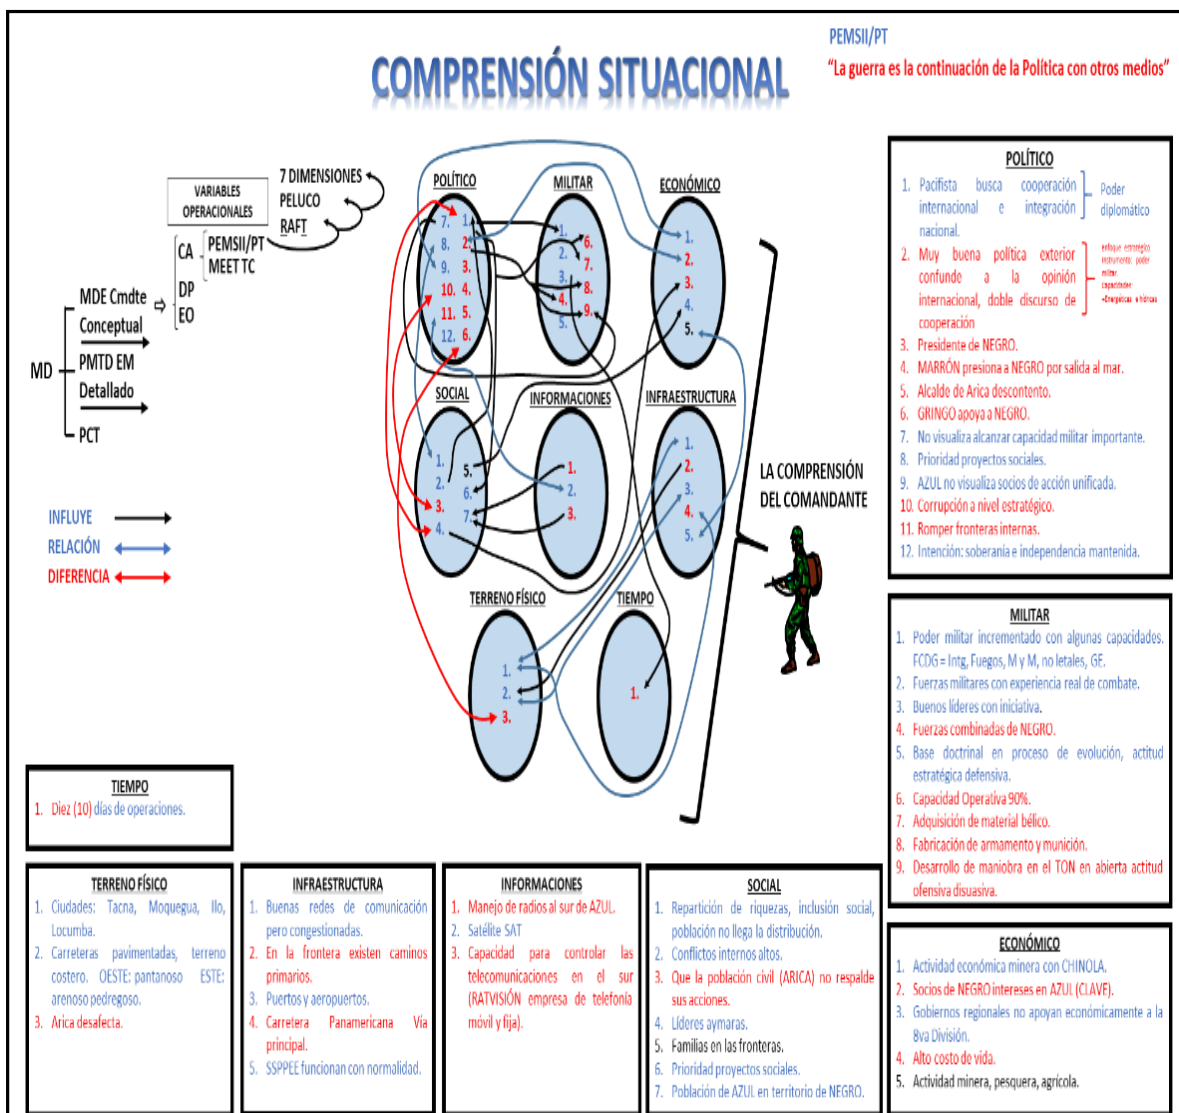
PEMSII/PT
"La guerra es la continuación de la Política con otros medios"

COMPRENSIÓN SITUACIONAL

VARIABLES OPERACIONALES
7 DIMENSIONES
PELUCO
RAFT
CA
PEMSII/PT
MEET TC
DP
EO
MDE Cmdte
Conceptual
MD
PMTD EM
Detallado
PCT

INFLUYE
RELACIÓN
DIFERENCIA

POLÍTICO
7. 1.
8. 2.
9. 3.
10. 4.
11. 5.
12. 6.

MILITAR
1. 6.
2. 7.
3. 8.
4. 9.
5.

ECONÓMICO
1.
2.
3.
4.
5.

SOCIAL
1. 5.
2. 6.
3. 7.
4.

INFORMACIONES
1.
2.
3.

INFRAESTRUCTURA
1.
2.
3.
4.
5.

TERRENO FÍSICO
1.
2.
3.

TIEMPO
1.

LA COMPRENSIÓN DEL COMANDANTE

POLÍTICO
1. Pacifista busca cooperación internacional e integración nacional. } Poder diplomático
2. Muy buena política exterior confunde a la opinión internacional, doble discurso de cooperación } Enfoque estratégico instrumento: poder militar. Capacidades: -Energéticas e hídricas
3. Presidente de NEGRO.
4. MARRÓN presiona a NEGRO por salida al mar.
5. Alcalde de Arica descontento.
6. GRINGO apoya a NEGRO.
7. No visualiza alcanzar capacidad militar importante.
8. Prioridad proyectos sociales.
9. AZUL no visualiza socios de acción unificada.
10. Corrupción a nivel estratégico.
11. Romper fronteras internas.
12. Intención: soberanía e independencia mantenida.

MILITAR
1. Poder militar incrementado con algunas capacidades. FCDG = Intg, Fuegos, M y M, no letales, GE.
2. Fuerzas militares con experiencia real de combate.
3. Buenos líderes con iniciativa.
4. Fuerzas combinadas de NEGRO.
5. Base doctrinal en proceso de evolución, actitud estratégica defensiva.
6. Capacidad Operativa 90%.
7. Adquisición de material bélico.
8. Fabricación de armamento y munición.
9. Desarrollo de maniobra en el TON en abierta actitud ofensiva disuasiva.

ECONÓMICO
1. Actividad económica minera con CHINOLA.
2. Socios de NEGRO intereses en AZUL (CLAVE).
3. Gobiernos regionales no apoyan económicamente a la 8va División.
4. Alto costo de vida.
5. Actividad minera, pesquera, agrícola.

TIEMPO
1. Diez (10) días de operaciones.

TERRENO FÍSICO
1. Ciudades: Tacna, Moquegua, Ilo, Locumba.
2. Carreteras pavimentadas, terreno costero. OESTE: pantanoso ESTE: arenoso pedregoso.
3. Arica desafecta.

INFRAESTRUCTURA
1. Buenas redes de comunicación pero congestionadas.
2. En la frontera existen caminos primarios.
3. Puertos y aeropuertos.
4. Carretera Panamericana Vía principal.
5. SSPPEE funcionan con normalidad.

INFORMACIONES
1. Manejo de radios al sur de AZUL.
2. Satélite SAT
3. Capacidad para controlar las telecomunicaciones en el sur (RATVISIÓN empresa de telefonía móvil y fija).

SOCIAL
1. Repartición de riquezas, inclusión social, población no llega la distribución.
2. Conflictos internos altos.
3. Que la población civil (ARICA) no respalde sus acciones.
4. Líderes aymaras.
5. Familias en las fronteras.
6. Prioridad proyectos sociales.
7. Población de AZUL en territorio de NEGRO.